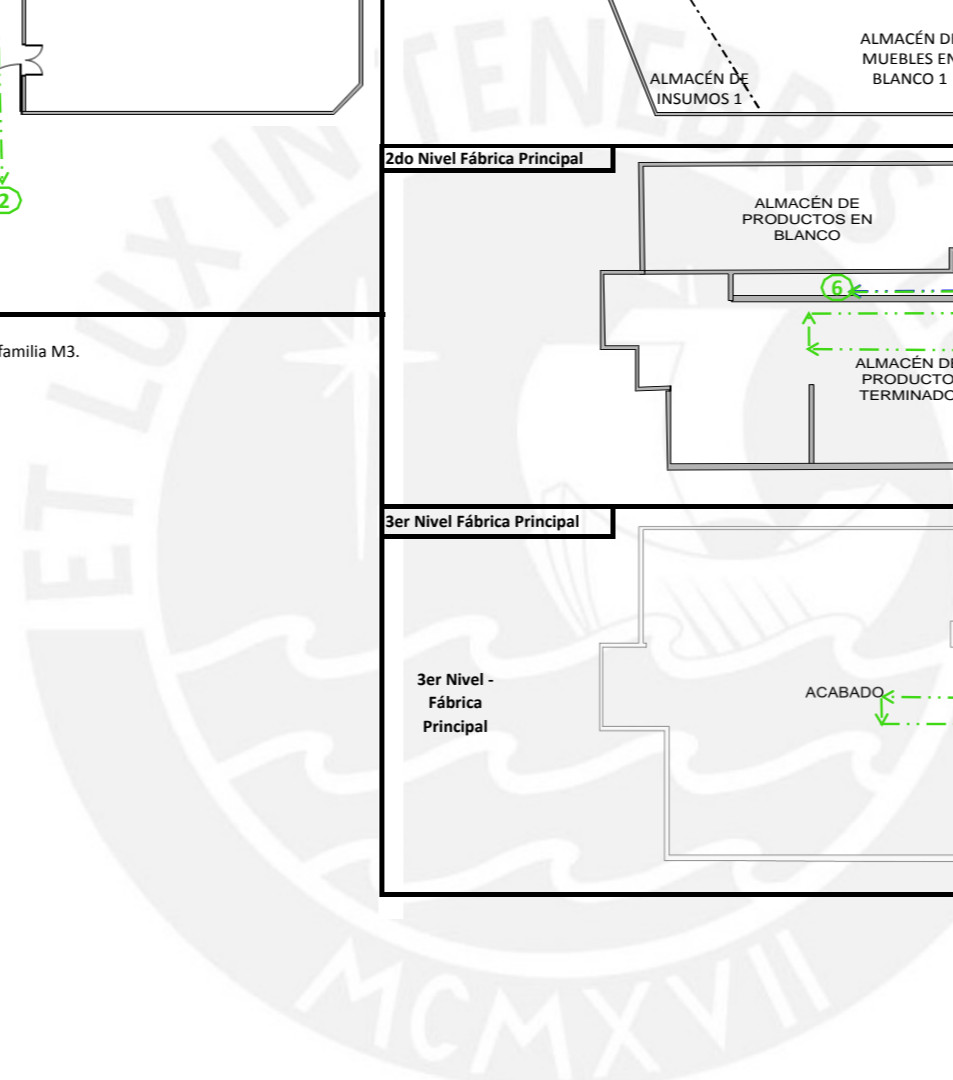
2

familia M3.

ALMACÉN DE INSUMOS 1

ALMACÉN DE MUEBLES EN BLANCO 1

2do Nivel Fábrica Principal

ALMACÉN DE PRODUCTOS EN BLANCO

6

ALMACÉN DE PRODUCTOS TERMINADOS

3er Nivel Fábrica Principal

3er Nivel - Fábrica Principal

ACABADO

ET LUX IN TENEBRIS

MCMXVII